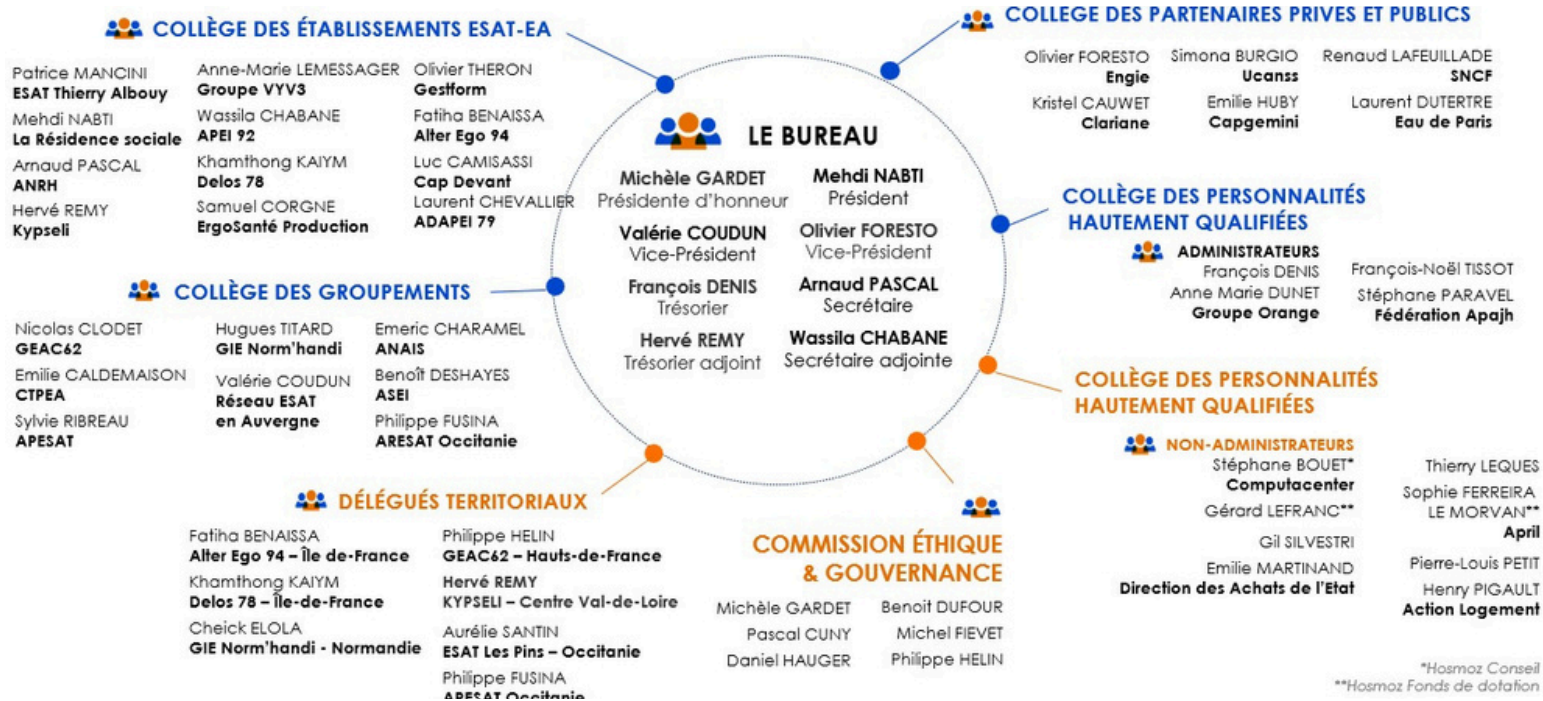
COLLÈGE DES ÉTABLISSEMENTS ESAT-EA

Patrice MANCINI
ESAT Thierry Albouy
Mehdi NABTI
La Résidence sociale
Arnaud PASCAL
ANRH
Hervé REMY
Kypseli

Anne-Marie LEMESSAGER
Groupe VYV3
Wassila CHABANE
APEI 92
Khamthong KAIYM
Delos 78
Samuel CORGNE
ErgoSanté Production

Olivier THERON
Gestform
Fatiha BENAISSA
Alter Ego 94
Luc CAMISASSI
Cap Devant
Laurent CHEVALLIER
ADAPEI 79

COLLEGE DES PARTENAIRES PRIVES ET PUBLICS

Olivier FORESTO
Engie
Kristel CAUWET
Clariane

Simona BURGIO
Ucanss
Emilie HUBY
Capgemini

Renaud LAFEUILLADE
SNCF
Laurent DUTERTRE
Eau de Paris

LE BUREAU

Michèle GARDET
Présidente d'honneur
Mehdi NABTI
Président
Valérie COUDUN
Vice-Président
Olivier FORESTO
Vice-Président
François DENIS
Trésorier
Arnaud PASCAL
Secrétaire
Hervé REMY
Trésorier adjoint
Wassila CHABANE
Secrétaire adjointe

COLLÈGE DES PERSONNALITÉS HAUTEMENT QUALIFIÉES

ADMINISTRATEURS
François DENIS
Anne Marie DUNET
Groupe Orange
François-Noël TISSOT
Stéphane PARAVEL
Fédération Apajh

COLLÈGE DES GROUPEMENTS

Nicolas CLODET
GEAC62
Emilie CALDEMAISON
CTPEA
Sylvie RIBREAU
APESAT

Hugues TITARD
GIE Norm'handi
Valérie COUDUN
Réseau ESAT en Auvergne

Emeric CHARAMEL
ANAIS
Benoît DESHAYES
ASEI
Philippe FUSINA
ARESAT Occitanie

COLLÈGE DES PERSONNALITÉS HAUTEMENT QUALIFIÉES

NON-ADMINISTRATEURS
Stéphane BOUET*
Computacenter
Gérard LEFRANC**
Gil SILVESTRI
Emilie MARTINAND
Direction des Achats de l'Etat

Thierry LEQUES
Sophie FERREIRA LE MORVAN**
April
Pierre-Louis PETIT
Henry PIGAULT
Action Logement

DÉLÉGUÉS TERRITORIAUX

Fatiha BENAISSA
Alter Ego 94 – Île de-France
Khamthong KAIYM
Delos 78 – Île-de-France
Cheick ELOLA
GIE Norm'handi - Normandie

Philippe HELIN
GEAC62 – Hauts-de-France
Hervé REMY
KYPSELI – Centre Val-de-Loire
Aurélie SANTIN
ESAT Les Pins – Occitanie
Philippe FUSINA
ARESAT Occitanie

COMMISSION ÉTHIQUE & GOUVERNANCE

Michèle GARDET
Pascal CUNY
Daniel HAUGER
Benoit DUFOUR
Michel FIEVET
Philippe HELIN

*Hosmoz Conseil
**Hosmoz Fonds de dotation